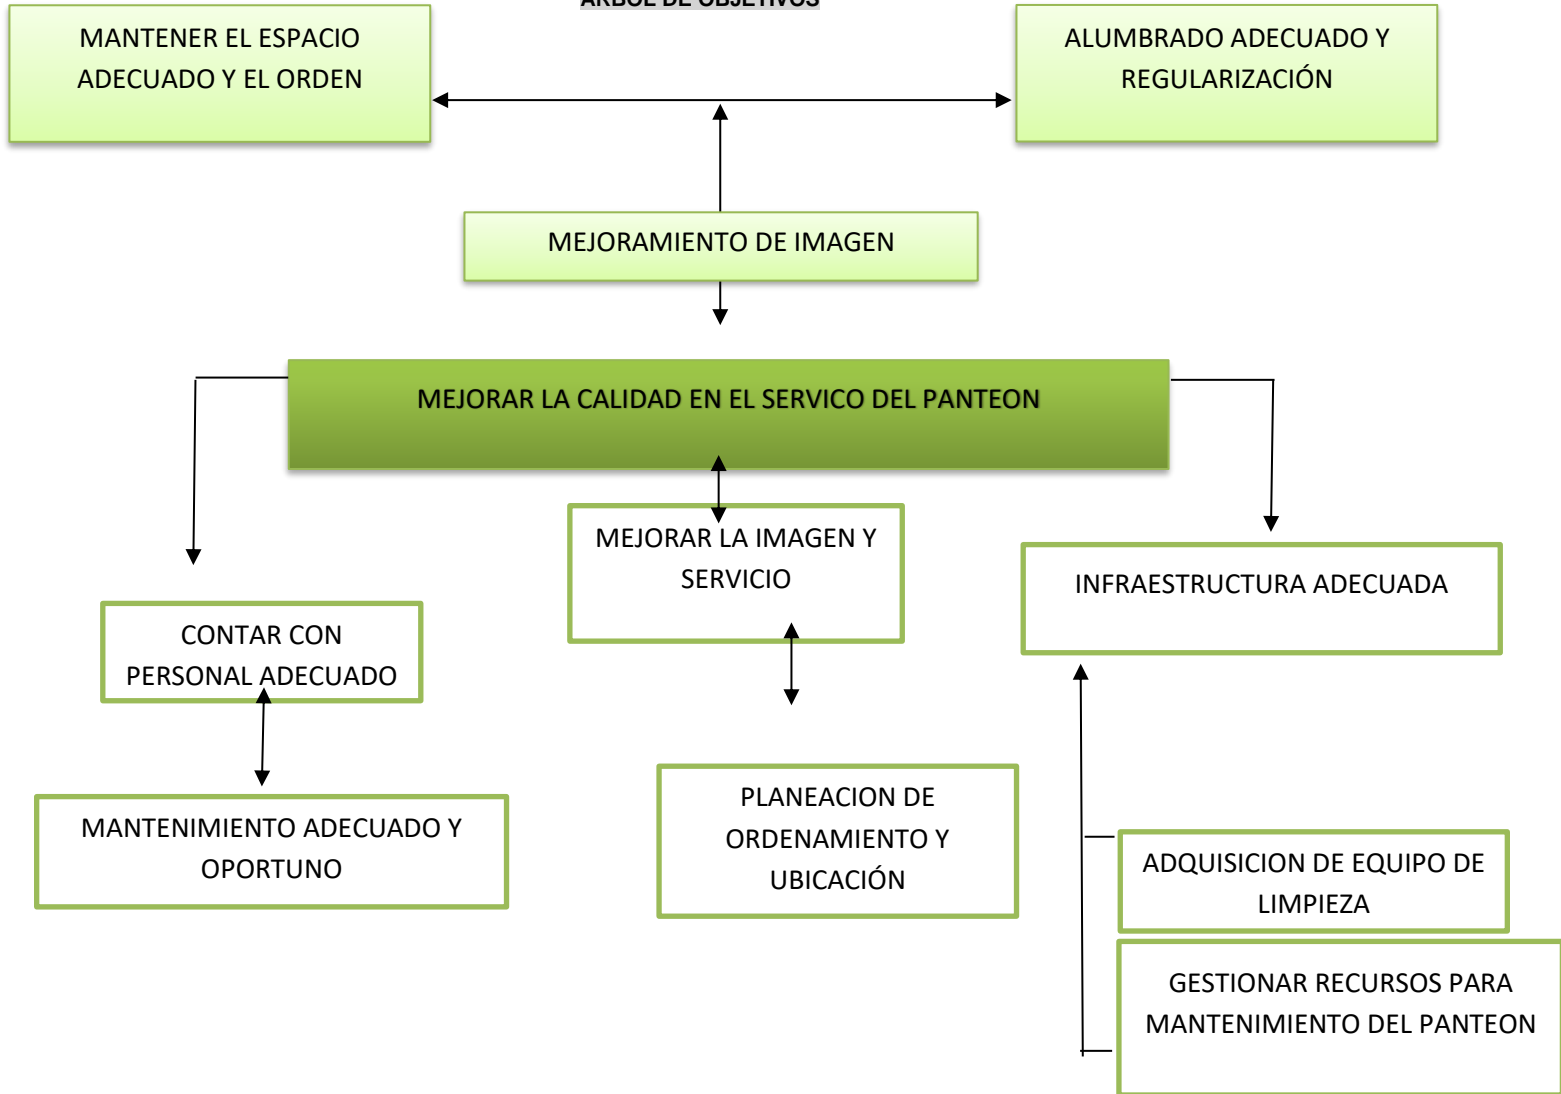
ARBOL DE OBJETIVOS

MANTENER EL ESPACIO ADECUADO Y EL ORDEN

ALUMBRADO ADECUADO Y REGULARIZACIÓN

MEJORAMIENTO DE IMAGEN

MEJORAR LA CALIDAD EN EL SERVICO DEL PANTEON

MEJORAR LA IMAGEN Y SERVICIO

INFRAESTRUCTURA ADECUADA

CONTAR CON PERSONAL ADECUADO

MANTENIMIENTO ADECUADO Y OPORTUNO

PLANEACION DE ORDENAMIENTO Y UBICACIÓN

ADQUISICION DE EQUIPO DE LIMPIEZA

GESTIONAR RECURSOS PARA MANTENIMIENTO DEL PANTEON